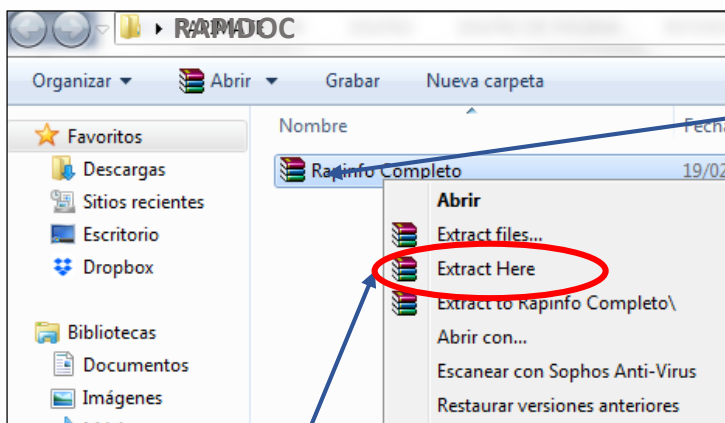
RAPIDOC

Organizar ▾ Abrir ▾ Grabar Nueva carpeta

Favoritos
Descargas
Sitios recientes
Escritorio
Dropbox

Bibliotecas
Documentos
Imágenes

Nombre
Fecha

Rapinfo Completo
19/02

Abrir
Extract files...
Extract Here
Extract to Rapinfo Completo\
Abrir con...
Escanear con Sophos Anti-Virus
Restaurar versiones anteriores